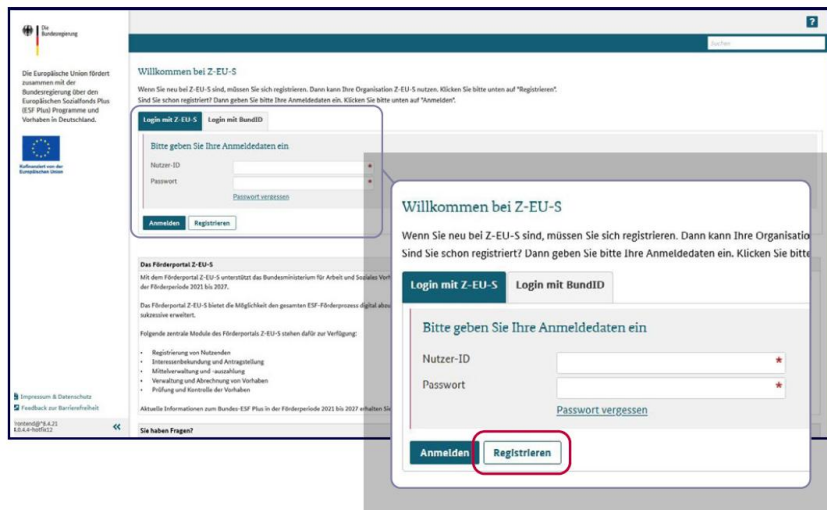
Die Bundesregierung

Die Europäische Union fördert zusammen mit der Bundesregierung über den Europäischen Sozialfonds Plus (ESF Plus) Programme und Vorhaben in Deutschland.

Kofinanziert von der Europäischen Union

Impressum & Datenschutz
Feedback zur Barrierefreiheit
frontend@*8.4.21 8.0.4.4-hotfix12

?

Suchen

Willkommen bei Z-EU-S

Wenn Sie neu bei Z-EU-S sind, müssen Sie sich registrieren. Dann kann Ihre Organisation Z-EU-S nutzen. Klicken Sie bitte unten auf "Registrieren". Sind Sie schon registriert? Dann geben Sie bitte Ihre Anmeldedaten ein. Klicken Sie bitte unten auf "Anmelden".

Login mit Z-EU-S | Login mit BundID

Bitte geben Sie Ihre Anmeldedaten ein

Nutzer-ID *
Passwort *
Passwort vergessen

Anmelden | Registrieren

Das Förderportal Z-EU-S

Mit dem Förderportal Z-EU-S unterstützt das Bundesministerium für Arbeit und Soziales Vor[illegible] der Förderperiode 2021 bis 2027.

Das Förderportal Z-EU-S bietet die Möglichkeit den gesamten ESF-Förderprozess digital abzu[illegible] sukzessive erweitert.

Folgende zentrale Module des Förderportals Z-EU-S stehen dafür zur Verfügung:

- Registrierung von Nutzenden
- Interessenbekundung und Antragstellung
- Mittelverwaltung und -auszahlung
- Verwaltung und Abrechnung von Vorhaben
- Prüfung und Kontrolle der Vorhaben

Aktuelle Informationen zum Bundes-ESF Plus in der Förderperiode 2021 bis 2027 erhalten Si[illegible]

Sie haben Fragen?

Willkommen bei Z-EU-S

Wenn Sie neu bei Z-EU-S sind, müssen Sie sich registrieren. Dann kann Ihre Organisatio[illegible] Sind Sie schon registriert? Dann geben Sie bitte Ihre Anmeldedaten ein. Klicken Sie bitte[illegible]

Login mit Z-EU-S | Login mit BundID

Bitte geben Sie Ihre Anmeldedaten ein

Nutzer-ID *
Passwort *
Passwort vergessen

Anmelden | Registrieren